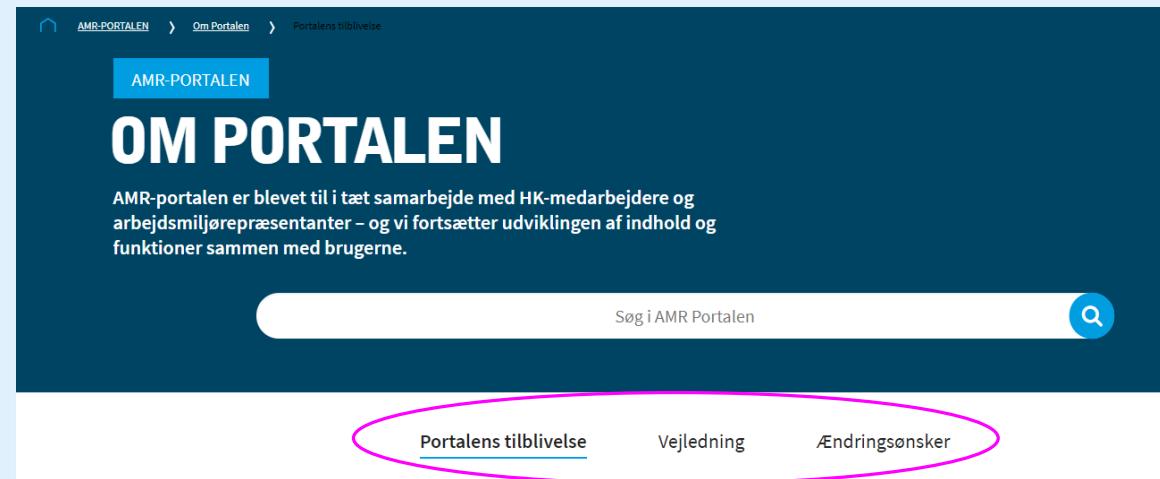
AMR-PORTALEN ❯ Om Portalen ❯ Portalens tilblivelse

AMR-PORTALEN

OM PORTALEN

AMR-portalen er blevet til i tæt samarbejde med HK-medarbejdere og arbejdsmiljørepræsentanter – og vi fortsætter udviklingen af indhold og funktioner sammen med brugerne.

Søg i AMR Portalen

Portalens tilblivelse Vejledning Ændringsønsker